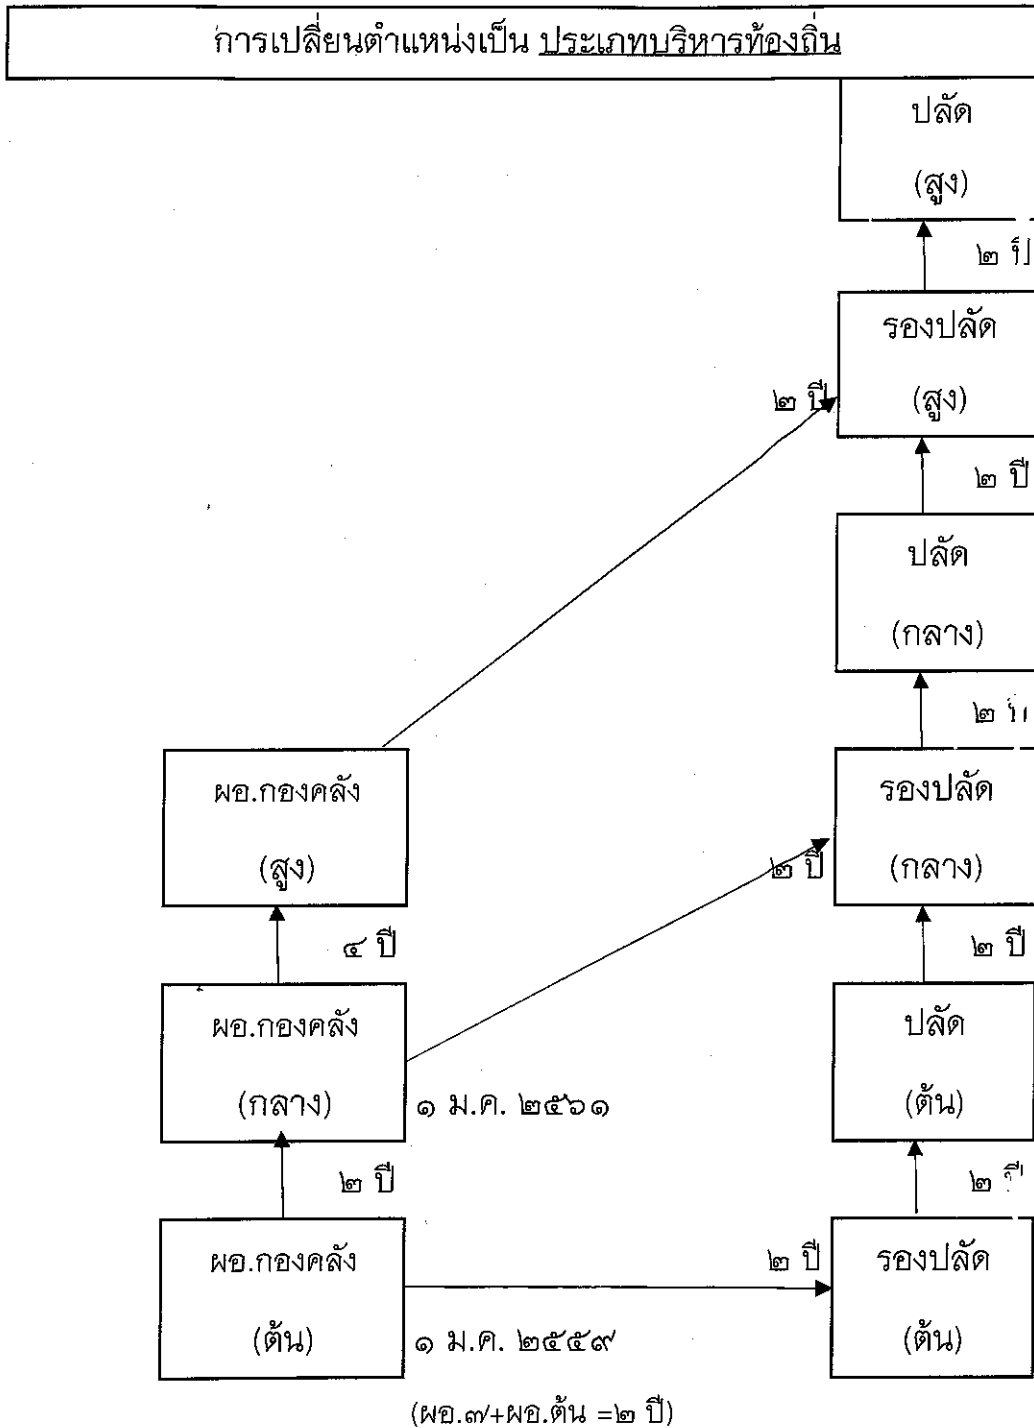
การเปลี่ยนตำแหน่งเป็น ประเภทบริหารท้องถิ่น

ปลัด
(สูง)

๒ ปี

รองปลัด
(สูง)

๒ ปี

๒ ปี

ปลัด
(กลาง)

๒ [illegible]

ผอ.กองคลัง
(สูง)

รองปลัด
(กลาง)

๒ ปี

๔ ปี

๒ ปี

ผอ.กองคลัง
(กลาง)

๑ ม.ค. ๒๕๖๑

ปลัด
(ต้น)

๒ ปี

๒ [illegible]

ผอ.กองคลัง
(ต้น)

๑ ม.ค. ๒๕๕๙

๒ ปี

รองปลัด
(ต้น)

(ผอ.๗+ผอ.ต้น =๒ ปี)